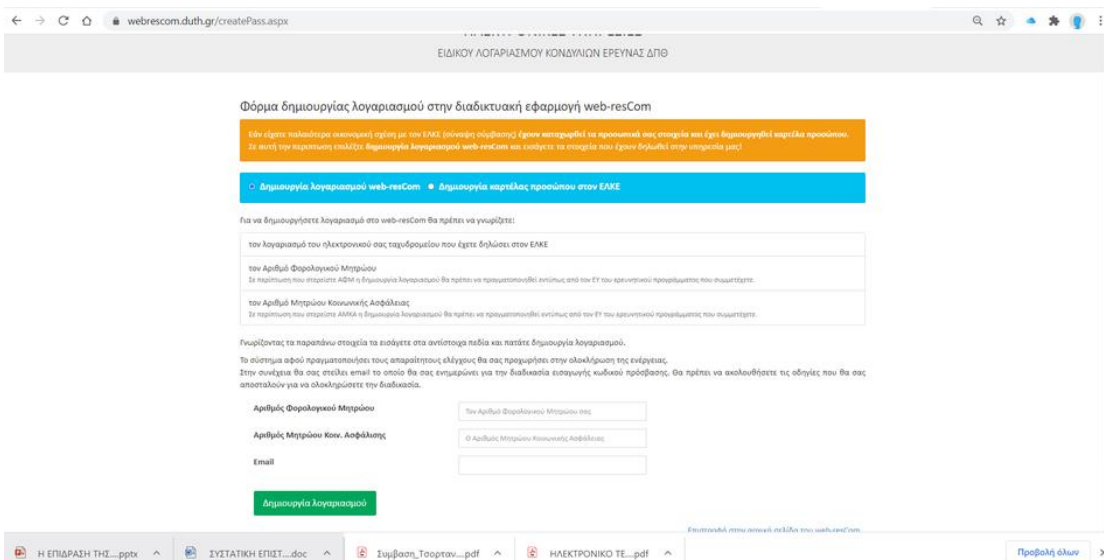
webrescom.duth.gr/createPass.aspx

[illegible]
ΕΙΔΙΚΟΥ ΛΟΓΑΡΙΑΣΜΟΥ ΚΟΝΔΥΛΙΩΝ ΕΡΕΥΝΑΣ ΔΠΘ

Φόρμα δημιουργίας λογαριασμού στην διαδικτυακή εφαρμογή web-resCom

Εάν είχατε παλαιότερα οικονομική σχέση με τον ΕΛΚΕ (σύναψη σύμβασης) έχουν καταχωρηθεί τα προσωπικά σας στοιχεία και έχει δημιουργηθεί καρτέλα προσώπου. Σε αυτή την περίπτωση επιλέξτε δημιουργία λογαριασμού web-resCom και εισάγετε τα στοιχεία που έχουν δηλωθεί στην υπηρεσία μας!

Δημιουργία λογαριασμού web-resCom   Δημιουργία καρτέλας προσώπου στον ΕΛΚΕ

Για να δημιουργήσετε λογαριασμό στο web-resCom θα πρέπει να γνωρίζετε:

τον λογαριασμό του ηλεκτρονικού σας ταχυδρομείου που έχετε δηλώσει στον ΕΛΚΕ

τον Αριθμό Φορολογικού Μητρώου
Σε περίπτωση που στερείστε ΑΦΜ η δημιουργία λογαριασμού θα πρέπει να πραγματοποιηθεί εντύπως από τον ΕΥ του ερευνητικού προγράμματος που συμμετέχετε.

τον Αριθμό Μητρώου Κοινωνικής Ασφάλειας
Σε περίπτωση που στερείστε ΑΜΚΑ η δημιουργία λογαριασμού θα πρέπει να πραγματοποιηθεί εντύπως από τον ΕΥ του ερευνητικού προγράμματος που συμμετέχετε.

Γνωρίζοντας τα παραπάνω στοιχεία τα εισάγετε στα αντίστοιχα πεδία και πατάτε δημιουργία λογαριασμού.

Το σύστημα αφού πραγματοποιήσει τους απαραίτητους ελέγχους θα σας προχωρήσει στην ολοκλήρωση της ενέργειας.
Στην συνέχεια θα σας στείλει email το οποίο θα σας ενημερώνει για την διαδικασία εισαγωγής κωδικού πρόσβασης. Θα πρέπει να ακολουθήσετε τις οδηγίες που θα σας αποσταλούν για να ολοκληρώσετε την διαδικασία.

Αριθμός Φορολογικού Μητρώου   Τον Αριθμό Φορολογικού Μητρώου σας
Αριθμός Μητρώου Κοιν. Ασφάλισης   Ο Αριθμός Μητρώου Κοινωνικής Ασφάλειας
Email

Δημιουργία λογαριασμού

Επιστροφή στην αρχική σελίδα του web-resCom

Η ΕΠΙΔΡΑΣΗ ΤΗΣ....pptx   ΣΥΣΤΑΤΙΚΗ ΕΠΙΣΤ....doc   Συμβαση_Τσορταν....pdf   ΗΛΕΚΤΡΟΝΙΚΟ ΤΕ....pdf   Προβολή όλων